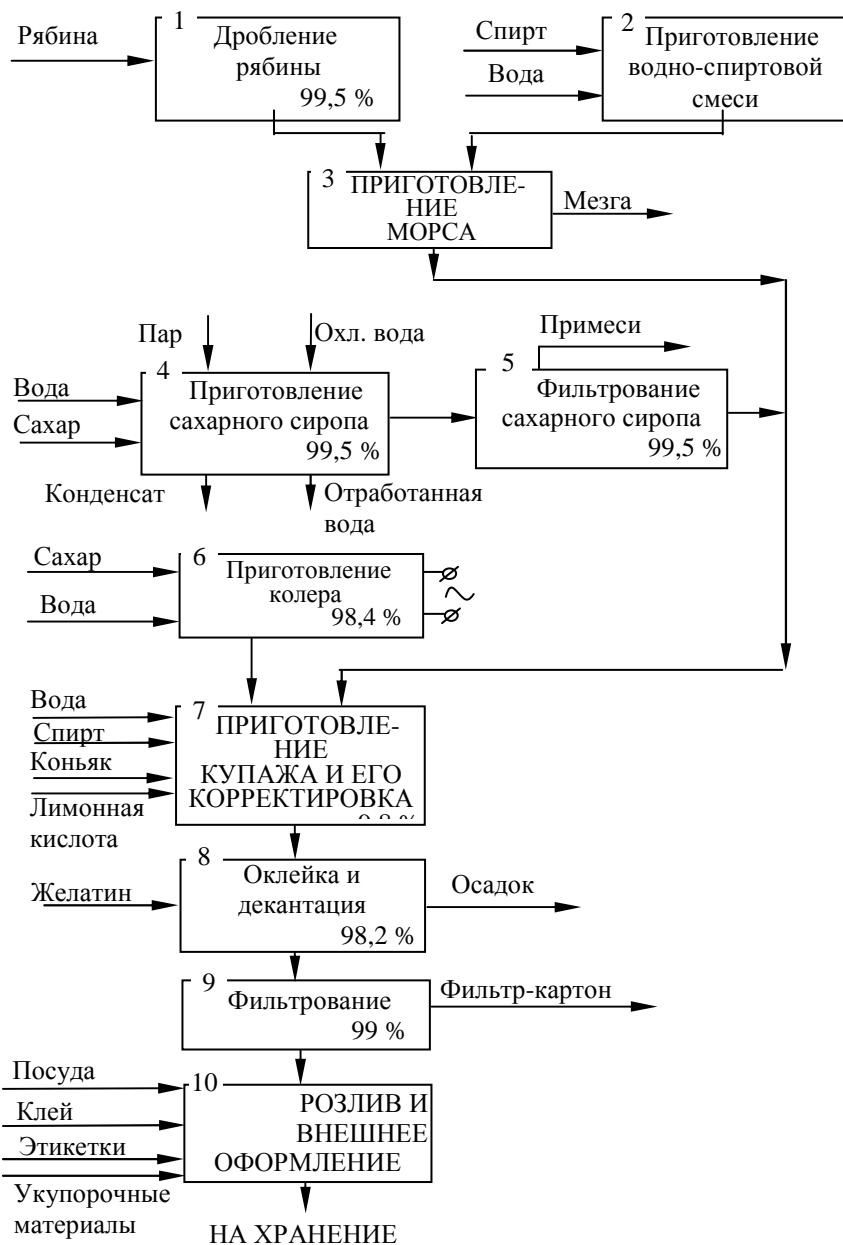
Рябина

1 Дробление рябины 99,5 %

Спирт
Вода

2 Приготовление водно-спиртовой смеси

3 ПРИГОТОВЛЕНИЕ МОРСА

Мезга

Пар
Охл. вода

Вода
Сахар

4 Приготовление сахарного сиропа 99,5 %

Примеси

5 Фильтрование сахарного сиропа 99,5 %

Конденсат
Отработанная вода

Сахар
Вода

6 Приготовление колера 98,4 %

Вода
Спирт
Коньяк
Лимонная кислота

7 ПРИГОТОВЛЕНИЕ КУПАЖА И ЕГО КОРРЕКТИРОВКА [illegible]

Желатин

8 Оклейка и декантация 98,2 %

Осадок

9 Фильтрование 99 %

Фильтр-картон

Посуда
Клей
Этикетки
Укупорочные материалы

10 РОЗЛИВ И ВНЕШНЕЕ ОФОРМЛЕНИЕ

НА ХРАНЕНИЕ